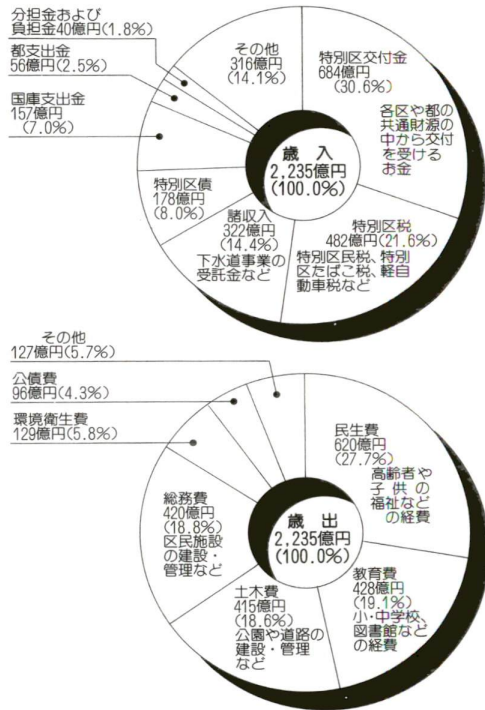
分担金および
負担金40億円(1.8%)
都支出金
56億円(2.5%)
国庫支出金
157億円
(7.0%)

その他
316億円
(14.1%)

特別区交付金
684億円
(30.6%)
各区や都の共通財源の中から交付を受けるお金

特別区債
178億円
(8.0%)

諸収入
322億円
(14.4%)
下水道事業の受託金など

特別区税
482億円(21.6%)
特別区民税、特別区たばこ税、軽自動車税など

歳入
2,235億円
(100.0%)

その他
127億円(5.7%)
公債費
96億円(4.3%)
環境衛生費
129億円(5.8%)

民生費
620億円
(27.7%)
高齢者や子供の福祉などの経費

総務費
420億円
(18.8%)
区民施設の建設・管理など

歳出
2,235億円
(100.0%)

教育費
428億円
(19.1%)
小・中学校、図書館などの経費

土木費
415億円
(18.6%)
公園や道路の建設・管理など